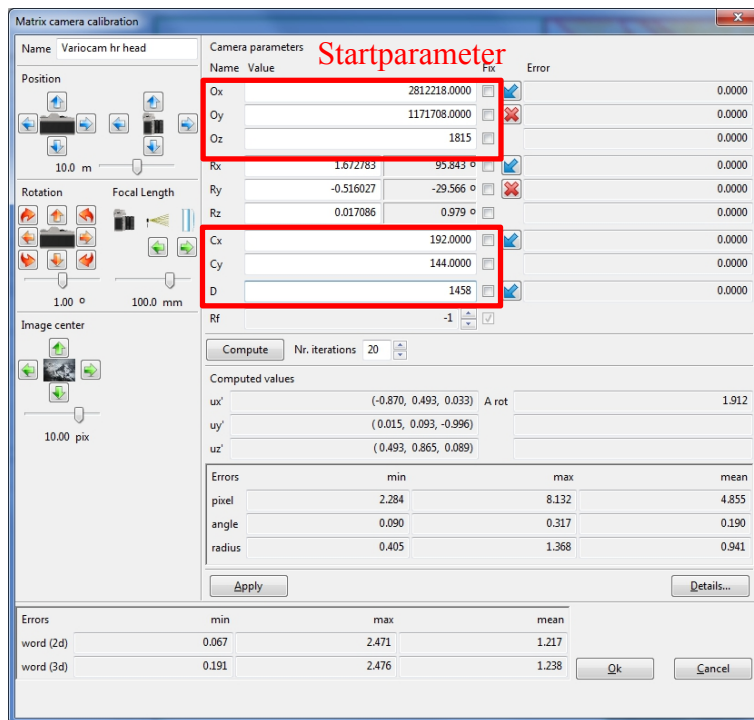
Matrix camera calibration

Name Variocam hr head

Position

10.0 m

Rotation

Focal Length

1.00 º

100.0 mm

Image center

10.00 pix

Camera parameters

Startparameter

| Name | Value | | Fix | | Error |
|---|---|---|---|---|---|
| Ox | 2812218.0000 | | | | 0.0000 |
| Oy | 1171708.0000 | | | | 0.0000 |
| Oz | 1815 | | | | 0.0000 |
| Rx | 1.672783 | 95.843 º | | | 0.0000 |
| Ry | -0.516027 | -29.566 º | | | 0.0000 |
| Rz | 0.017086 | 0.979 º | | | 0.0000 |
| Cx | 192.0000 | | | | 0.0000 |
| Cy | 144.0000 | | | | 0.0000 |
| D | 1458 | | | | 0.0000 |
| Rf | -1 | | | | |

Compute Nr. iterations 20

Computed values

| | | | |
|---|---|---|---|
| ux' | (-0.870, 0.493, 0.033) | A rot | 1.912 |
| uy' | ( 0.015, 0.093, -0.996) | | |
| uz' | ( 0.493, 0.865, 0.089) | | |

| Errors | min | max | mean |
|---|---|---|---|
| pixel | 2.284 | 8.132 | 4.855 |
| angle | 0.090 | 0.317 | 0.190 |
| radius | 0.405 | 1.368 | 0.941 |

Apply

Details...

| Errors | min | max | mean |
|---|---|---|---|
| word (2d) | 0.067 | 2.471 | 1.217 |
| word (3d) | 0.191 | 2.476 | 1.238 |

Ok

Cancel